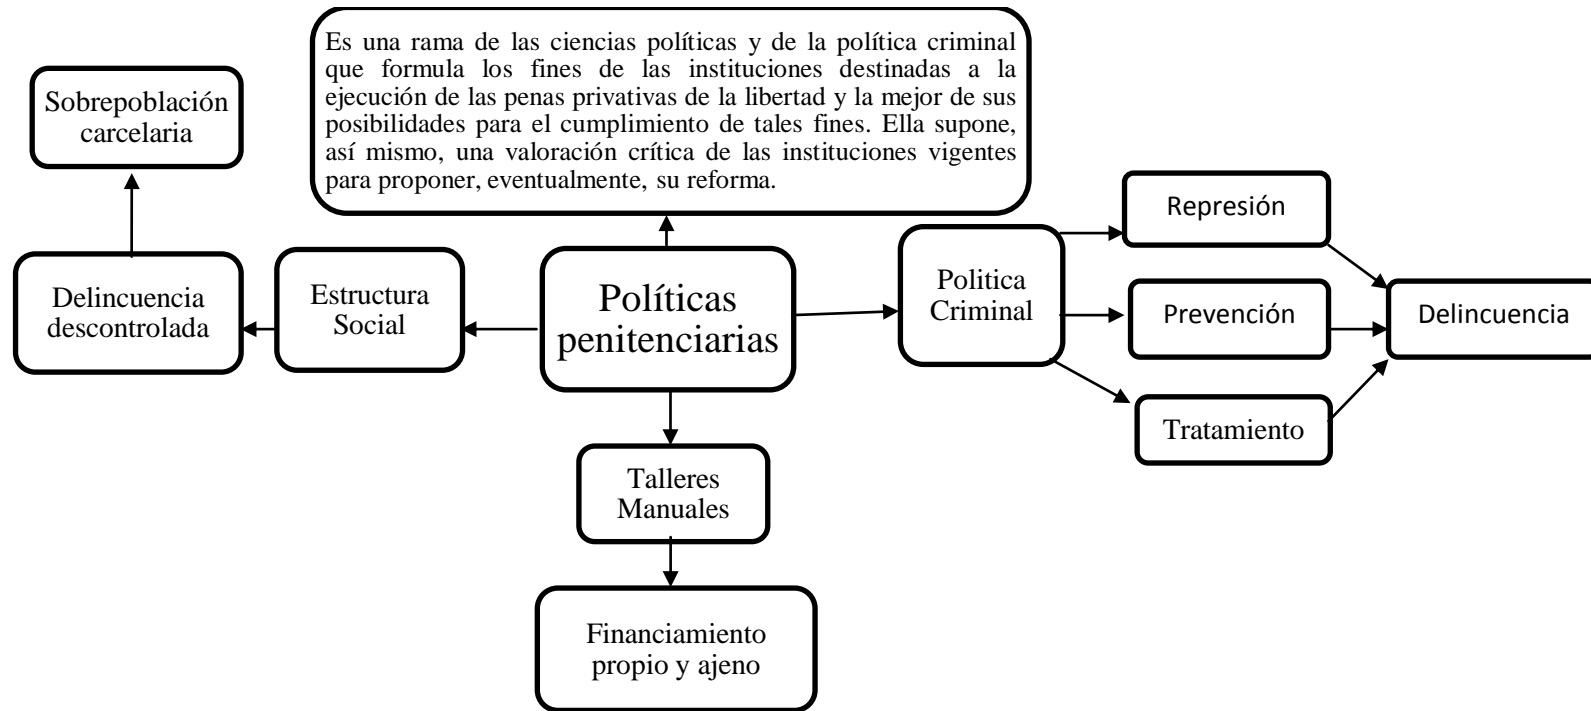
Sobrepoblación carcelaria

Es una rama de las ciencias políticas y de la política criminal que formula los fines de las instituciones destinadas a la ejecución de las penas privativas de la libertad y la mejor de sus posibilidades para el cumplimiento de tales fines. Ella supone, así mismo, una valoración crítica de las instituciones vigentes para proponer, eventualmente, su reforma.

Delincuencia descontrolada

Estructura Social

Políticas penitenciarias

Politica Criminal

Represión

Prevención

Tratamiento

Delincuencia

Talleres Manuales

Financiamiento propio y ajeno